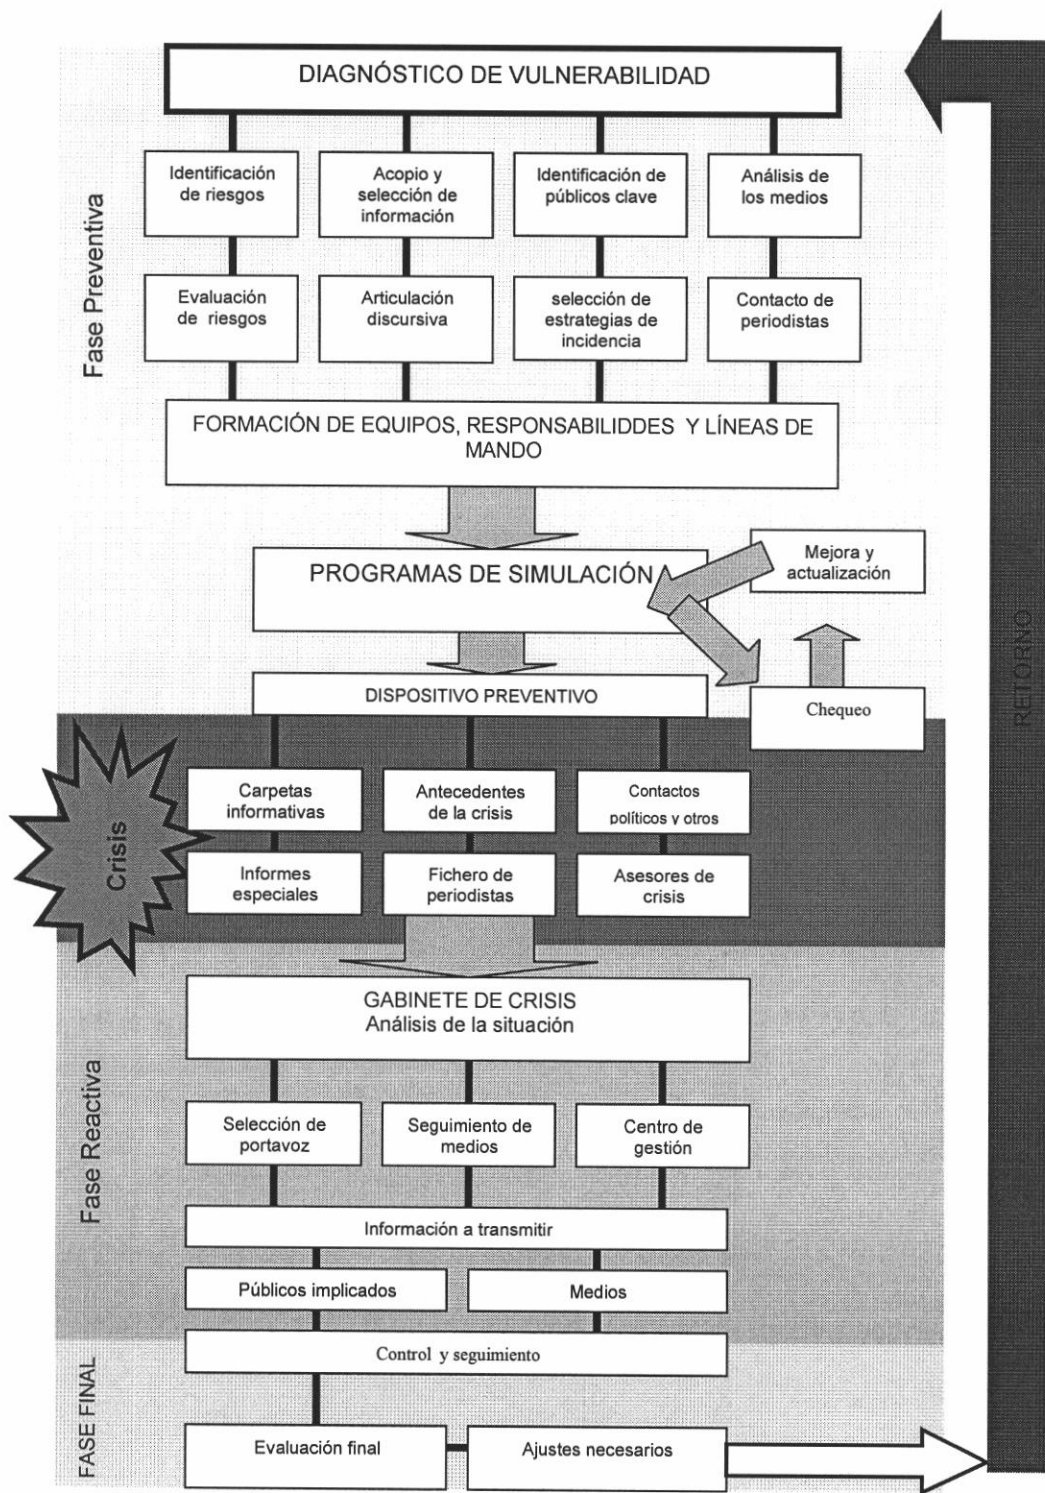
DIAGNÓSTICO DE VULNERABILIDAD

Fase Preventiva

Identificación de riesgos

Acopio y selección de información

Identificación de públicos clave

Análisis de los medios

Evaluación de riesgos

Articulación discursiva

selección de estrategias de incidencia

Contacto de periodistas

FORMACIÓN DE EQUIPOS, RESPONSABILIDDES Y LÍNEAS DE MANDO

PROGRAMAS DE SIMULACIÓN

Mejora y actualización

DISPOSITIVO PREVENTIVO

Chequeo

RETORNO

Crisis

Carpetas informativas

Antecedentes de la crisis

Contactos políticos y otros

Informes especiales

Fichero de periodistas

Asesores de crisis

GABINETE DE CRISIS
Análisis de la situación

Fase Reactiva

Selección de portavoz

Seguimiento de medios

Centro de gestión

Información a transmitir

Públicos implicados

Medios

Control y seguimiento

FASE FINAL

Evaluación final

Ajustes necesarios